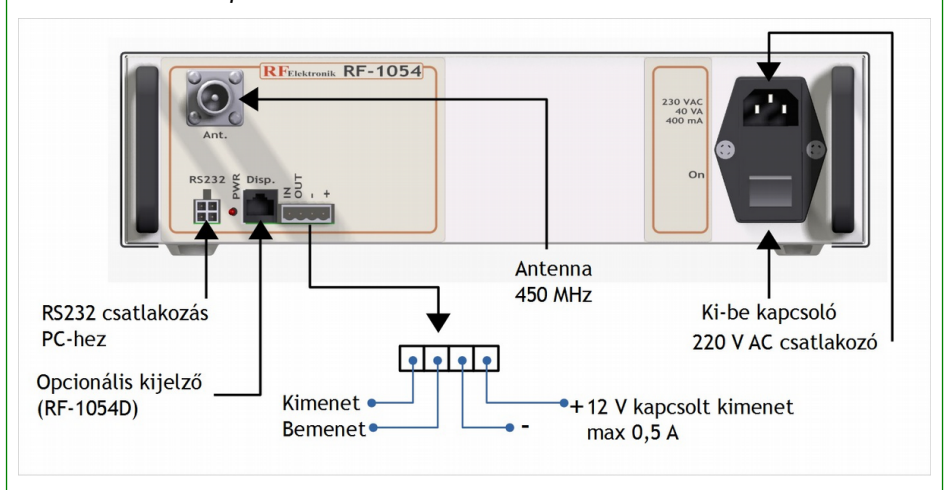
RF Elektronik RF-1054

Ant.

RS232 PWR Disp. IN OUT - +

230 VAC
40 VA
400 mA

On

Antenna
450 MHz

RS232 csatlakozás
PC-hez

Ki-be kapcsoló
220 V AC csatlakozó

Opcionális kijelző
(RF-1054D)

Kimenet
Bemenet

-

+12 V kapcsolt kimenet
max 0,5 A